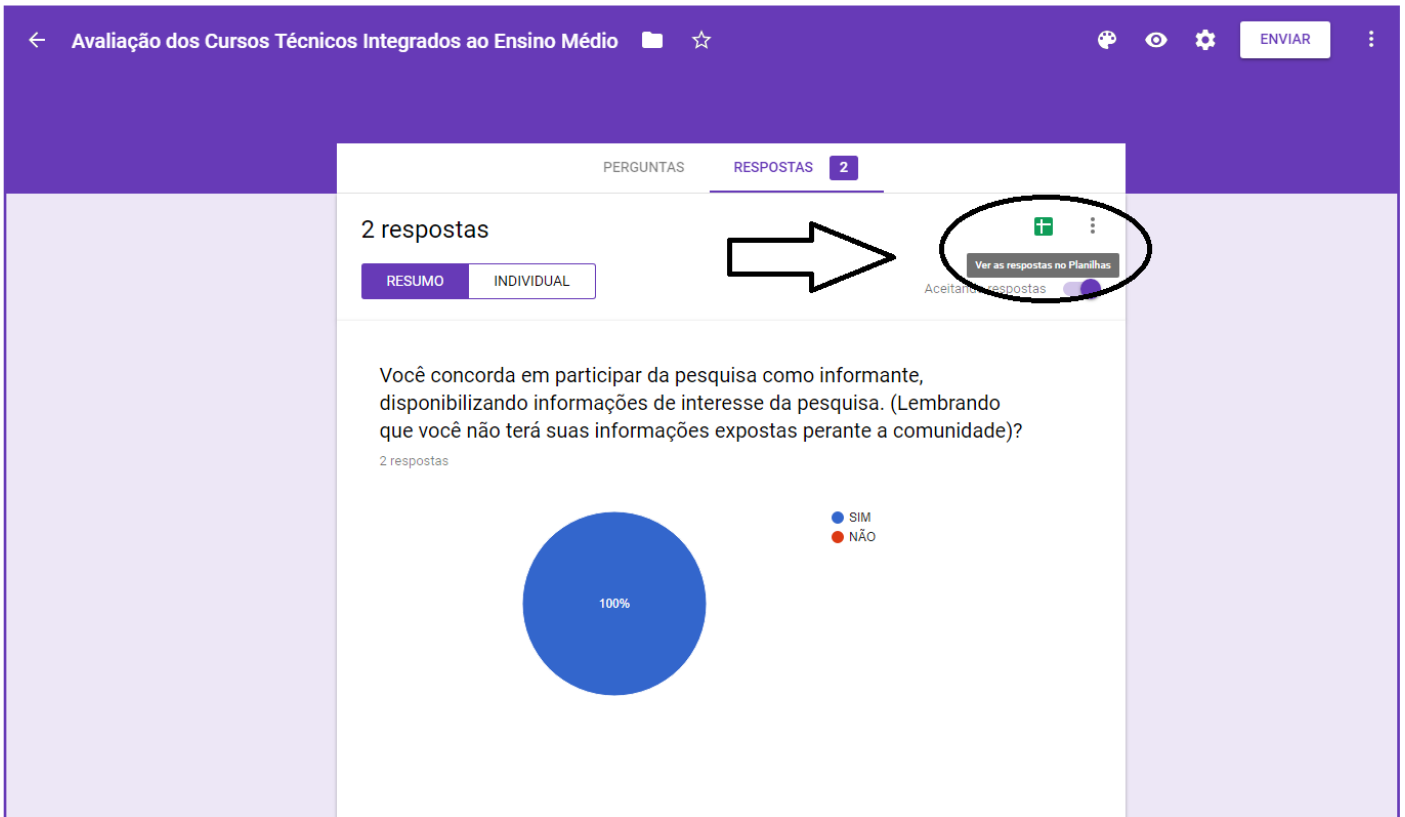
Avaliação dos Cursos Técnicos Integrados ao Ensino Médio

ENVIAR

PERGUNTAS RESPOSTAS 2

2 respostas

RESUMO INDIVIDUAL

Ver as respostas no Planilhas

Aceitando respostas

Você concorda em participar da pesquisa como informante, disponibilizando informações de interesse da pesquisa. (Lembrando que você não terá suas informações expostas perante a comunidade)?

2 respostas

SIM
NÃO

100%